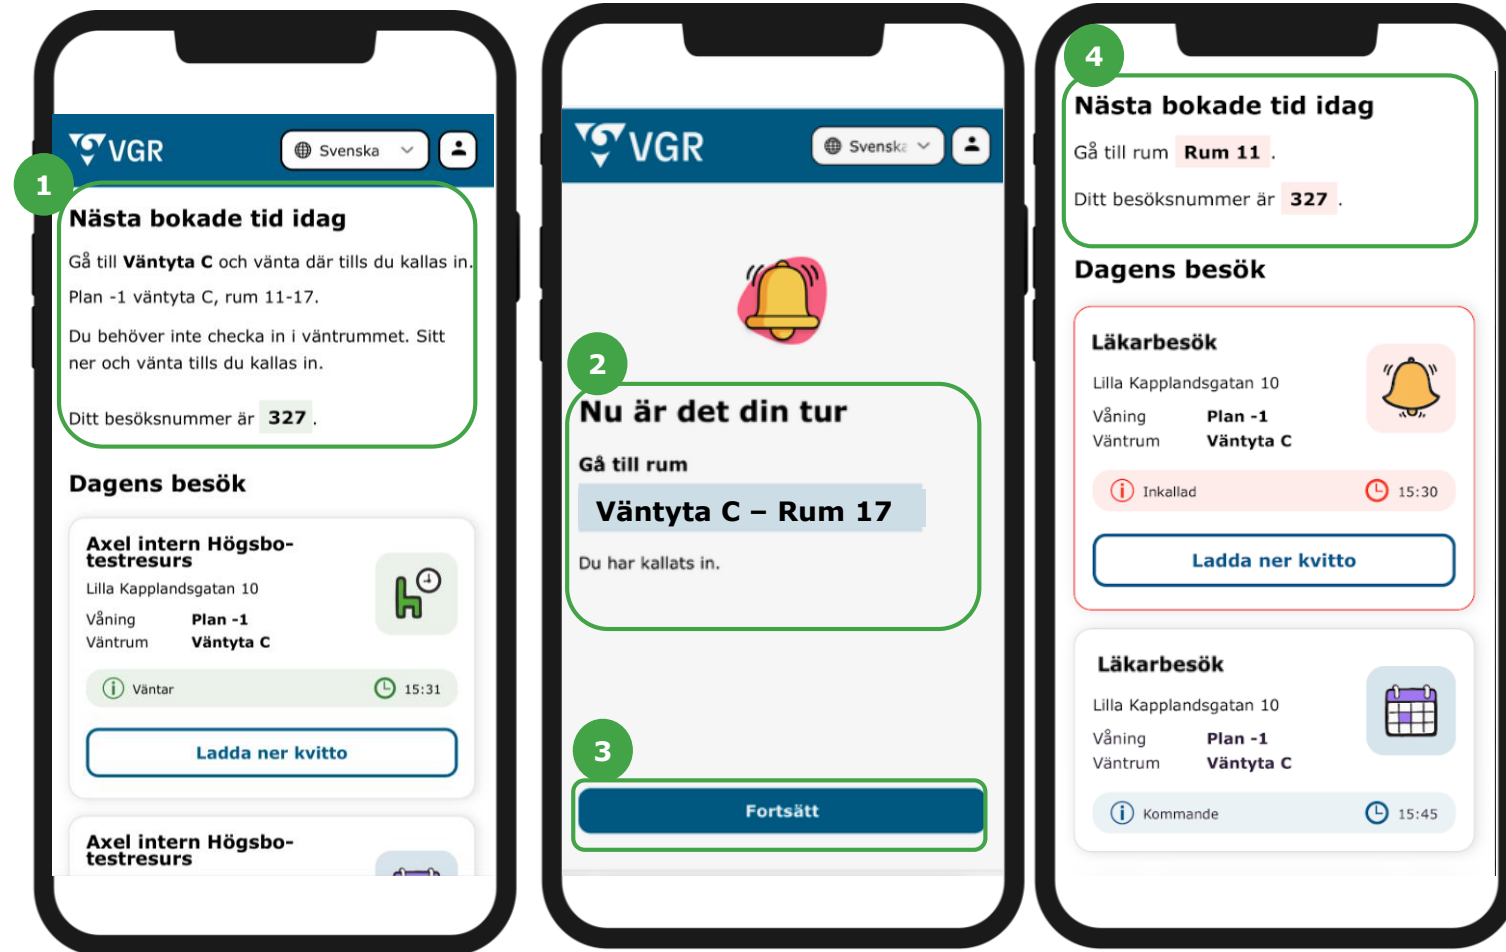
VGR
Svenska
1
Nästa bokade tid idag
Gå till **Väntyta C** och vänta där tills du kallas in.
Plan -1 väntyta C, rum 11-17.
Du behöver inte checka in i väntrummet. Sitt ner och vänta tills du kallas in.
Ditt besöksnummer är 327.

Dagens besök
Axel intern Högsbo-testresurs
Lilla Kapplandsgatan 10
Våning Plan -1
Väntrum Väntyta C
Väntar 15:31
Ladda ner kvitto

Axel intern Högsbo-testresurs

VGR
Svenska
2
Nu är det din tur
Gå till rum
Väntyta C – Rum 17
Du har kallats in.
3
Fortsätt

4
Nästa bokade tid idag
Gå till rum Rum 11.
Ditt besöksnummer är 327.

Dagens besök
Läkarbesök
Lilla Kapplandsgatan 10
Våning Plan -1
Väntrum Väntyta C
Inkallad 15:30
Ladda ner kvitto

Läkarbesök
Lilla Kapplandsgatan 10
Våning Plan -1
Väntrum Väntyta C
Kommande 15:45